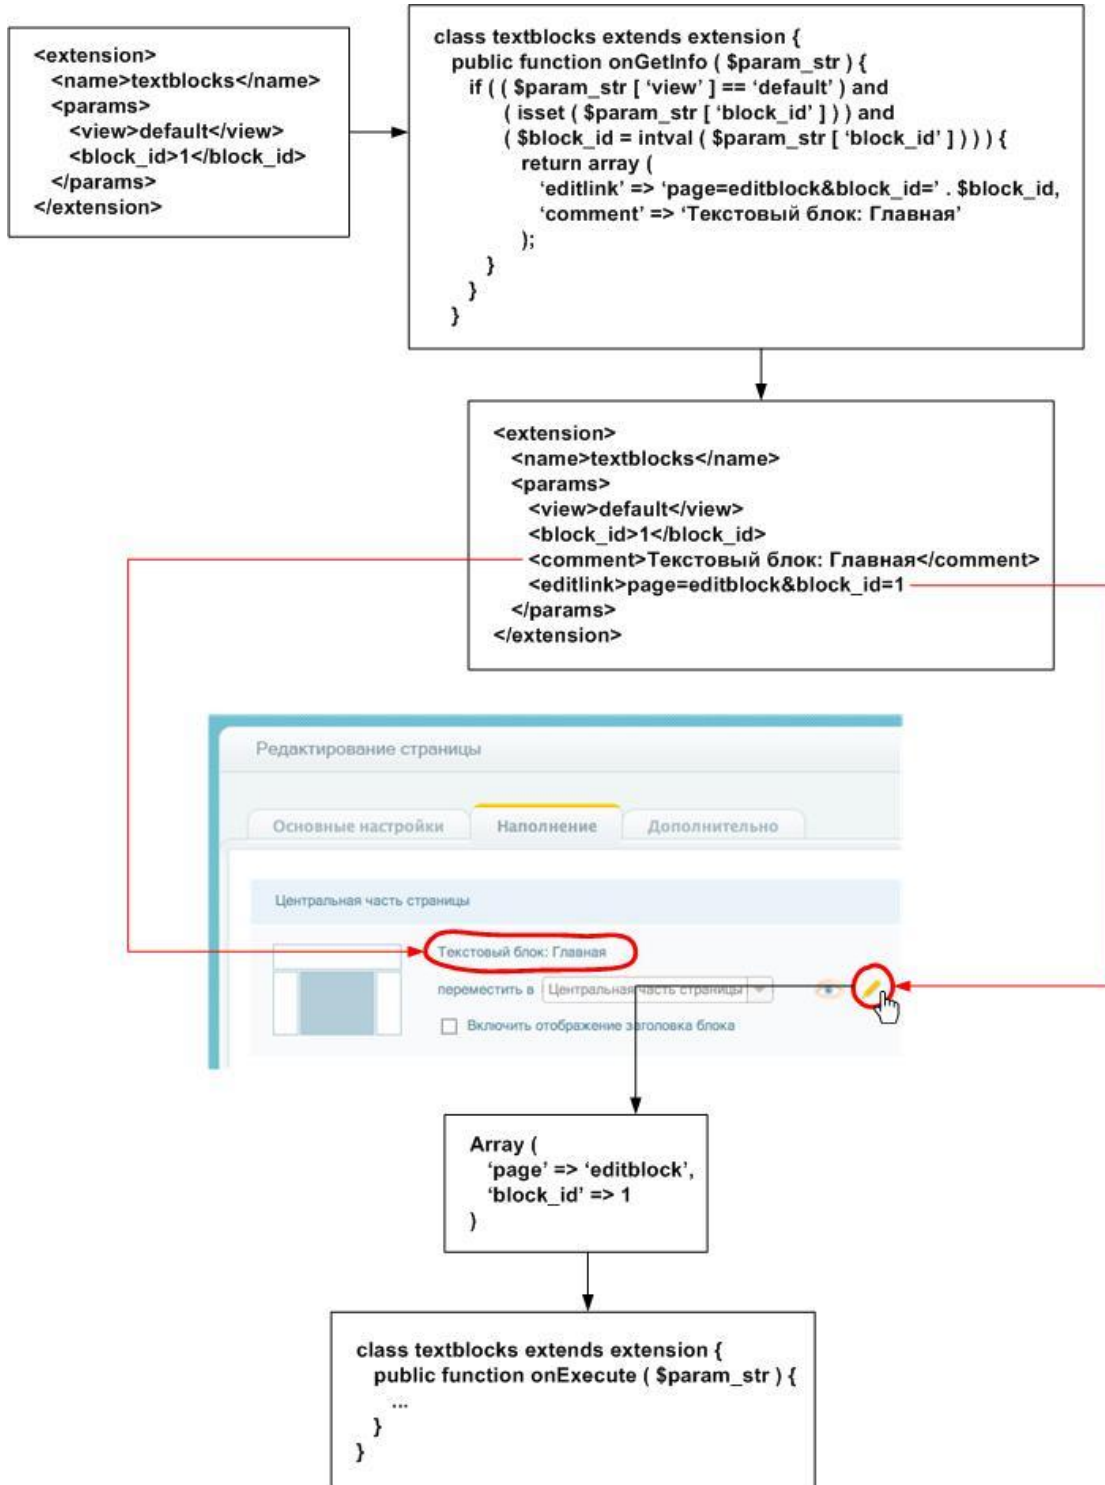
<extension>
<name>textblocks</name>
<params>
<view>default</view>
<block_id>1</block_id>
</params>
</extension>

class textblocks extends extension {
public function onGetInfo ( $param_str ) {
if ( ( $param_str [ ‘view’ ] == ‘default’ ) and
( isset ( $param_str [ ‘block_id’ ] ) ) and
( $block_id = intval ( $param_str [ ‘block_id’ ] ) ) ) {
return array (
‘editlink’ => ‘page=editblock&block_id=’ . $block_id,
‘comment’ => ‘Текстовый блок: Главная’
);
}
}
}

<extension>
<name>textblocks</name>
<params>
<view>default</view>
<block_id>1</block_id>
<comment>Текстовый блок: Главная</comment>
<editlink>page=editblock&block_id=1
</params>
</extension>

Редактирование страницы

Основные настройки
Наполнение
Дополнительно

Центральная часть страницы

Текстовый блок: Главная
переместить в Центральная часть страницы
Включить отображение заголовка блока

Array (
‘page’ => ‘editblock’,
‘block_id’ => 1
)

class textblocks extends extension {
public function onExecute ( $param_str ) {
...
}
}